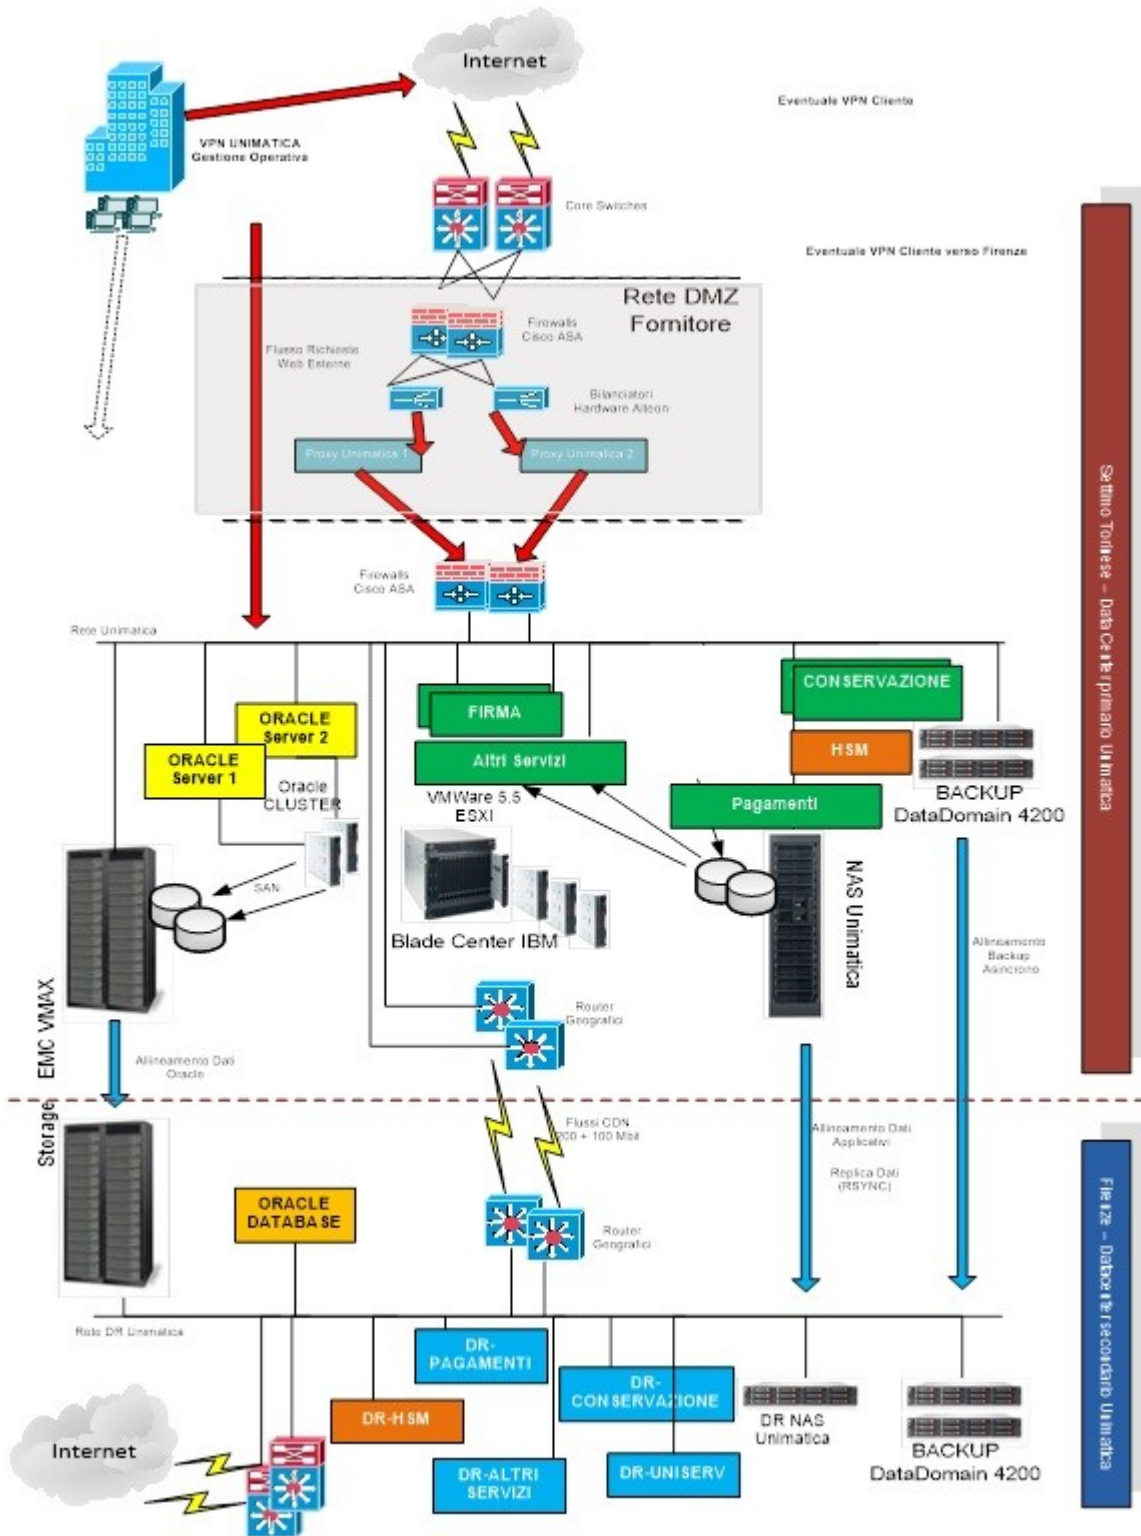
Internet

Eventuale VPN Cliente

VPN UNIMATICA
Gestione Operativa

Core Switches

Eventuale VPN Cliente verso Firenze

Rete DMZ
Fornitore

Firewalls
Cisco ASA

Flusso Richieste
Web Esterne

Bilanciatori
Hardware Alteon

Proxy Unimatica 1

Proxy Unimatica 2

Firewalls
Cisco ASA

Rete Unimatica

CONSERVAZIONE

FIRMA

ORACLE
Server 2

ORACLE
Server 1

Oracle
CLUSTER

Altri Servizi

HSM

VMWare 5.5
ESXI

Pagamenti

BACKUP
DataDomain 4200

SAN

Blade Center IBM

NAS Unimatica

EMC VMAX

Allineamento
Backup
Asincrono

Router
Geografici

Allineamento Dati
Oracle

Storage

Flussi CDN
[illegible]00 + 100 Mbit

Allineamento Dati
Applicativi

Replica Dati
(RSYNC)

ORACLE
DATABASE

Router
Geografici

Rete DR Unimatica

DR-
PAGAMENTI

DR-
CONSERVAZIONE

DR-HSM

DR NAS
Unimatica

Internet

DR-ALTRI
SERVIZI

DR-UNISERV

BACKUP
DataDomain 4200

Settimo Torinese – Data Center primario Unimatica

Firenze – Datacenter secondario Unimatica